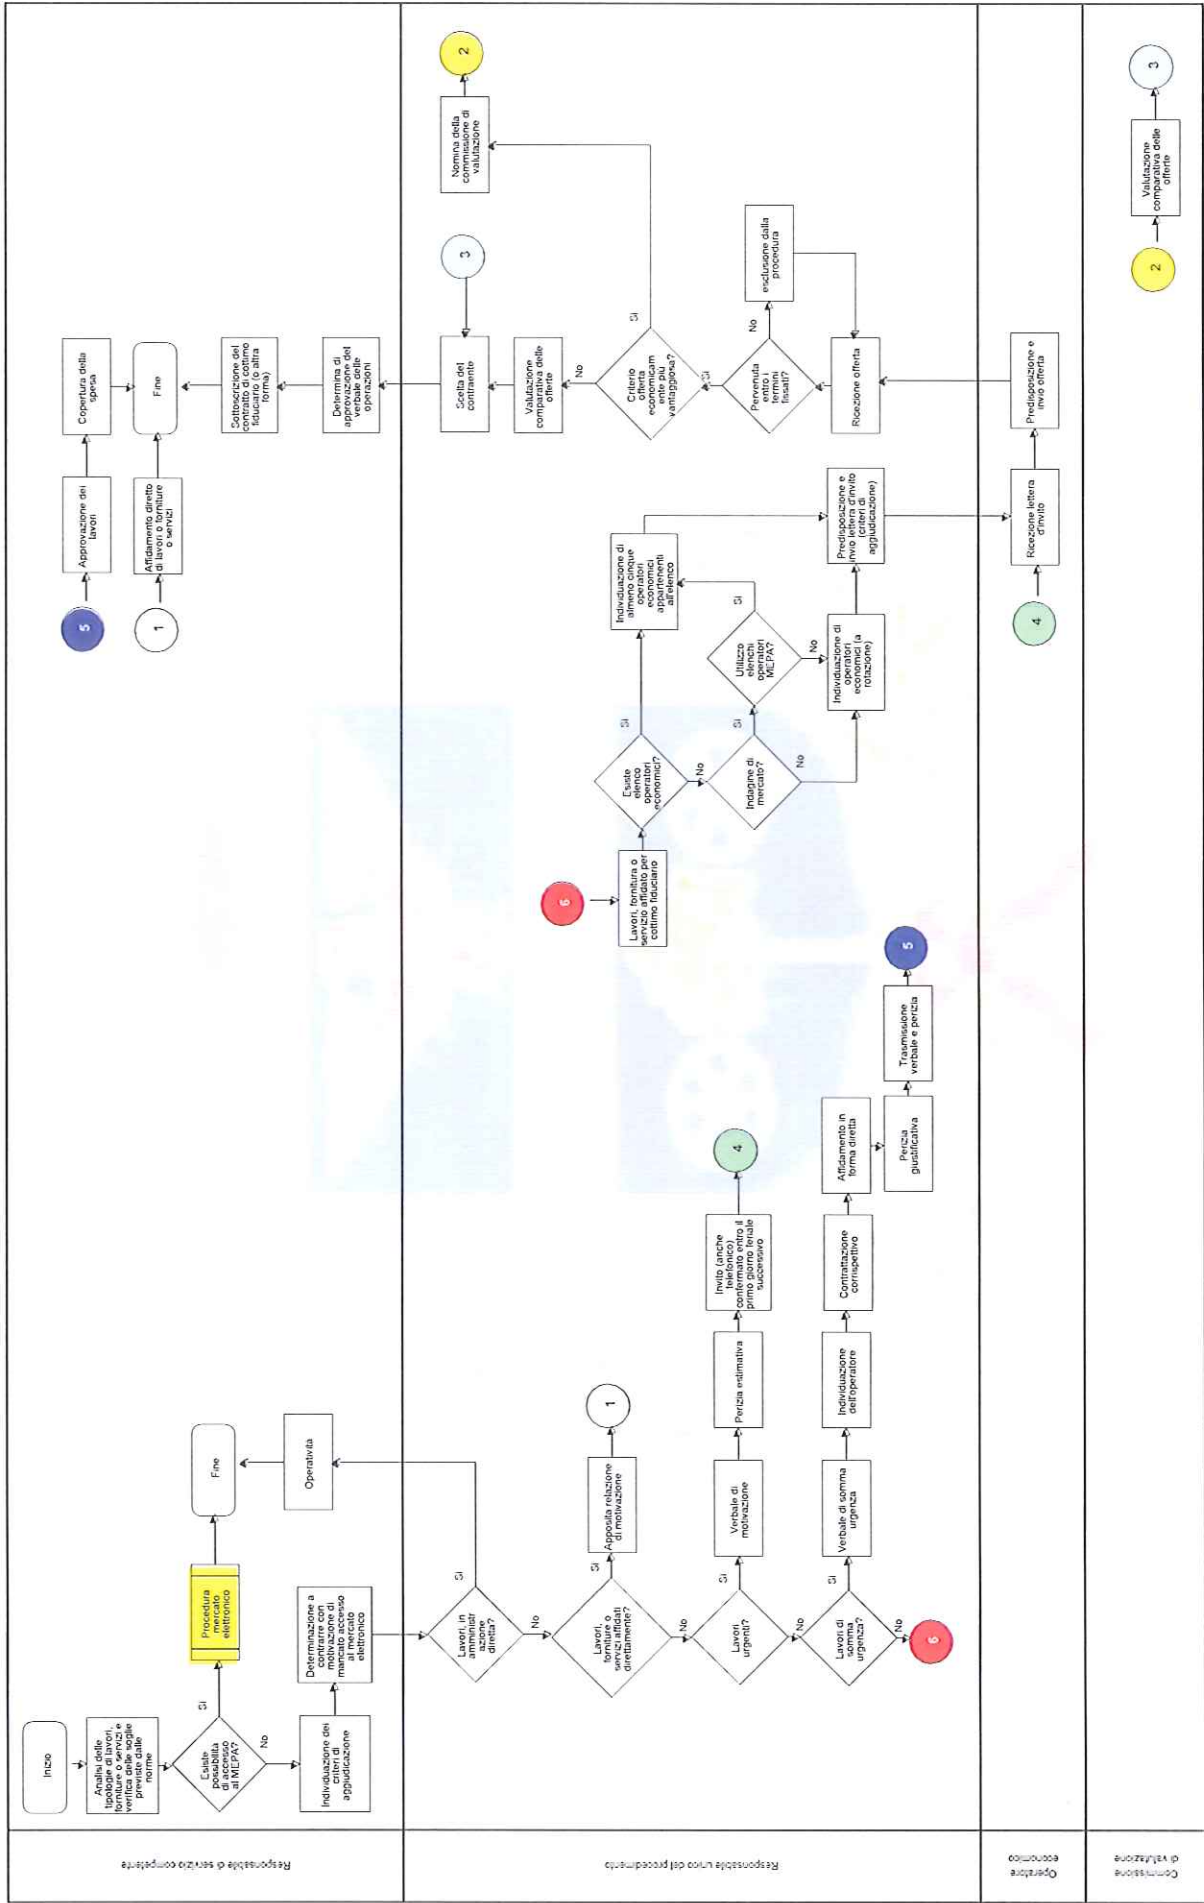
Responsabile di servizio competente

Responsabile Unico del procedimento

Operatore economico

Commissione di valutazione

Inizio

Analisi delle tipologie di lavori, forniture o servizi e verifica delle soglie previste dalle norme

Esiste possibilità di accesso al MEPA?

Si

No

Procedura mercato elettronico

Fine

Individuazione dei criteri di aggiudicazione

Determinazione a contrarre con motivazione di mancato accesso al mercato elettronico

Lavori in amministrazione diretta?

Si

Operatività

Fine

No

Lavori, forniture o servizi affidati direttamente?

Si

Apposita relazione di motivazione

1

No

Lavori urgenti?

Si

Verbale di motivazione

Perizia estimativa

Invito (anche telefonico) confermato entro il primo giorno feriale successivo

4

No

Lavori di somma urgenza?

Si

Verbale di somma urgenza

Individuazione dell'operatore

Contrattazione corrispettivo

Affidamento in forma diretta

Perizia giustificativa

Trasmissione verbale e perizia

5

No

6

6

Lavori, fornitura o servizio affidato per cottimo fiduciario

Esiste elenco operatori economici?

Si

Individuazione di almeno cinque operatori economici appartenenti all'elenco

No

Indagine di mercato?

Si

Utilizzo elenchi operatori MEPA?

Si

No

No

Individuazione di operatori economici (a rotazione)

Predisposizione e invio lettera d'invito (criteri di aggiudicazione)

Ricezione lettera d'invito

4

Predisposizione e invio offerta

Ricezione offerta

Pervenuta entro i termini fissati?

No

esclusione dalla procedura

Si

Criterio offerta economicamente più vantaggiosa?

Si

Nomina della commissione di valutazione

2

No

Valutazione comparativa delle offerte

Scelta del contraente

3

Determina di approvazione del verbale delle operazioni

Sottoscrizione del contratto di cottimo fiduciario (o altra forma)

Fine

Affidamento diretto di lavori o forniture o servizi

1

Copertura della spesa

Approvazione dei lavori

5

2

Valutazione comparativa delle offerte

3